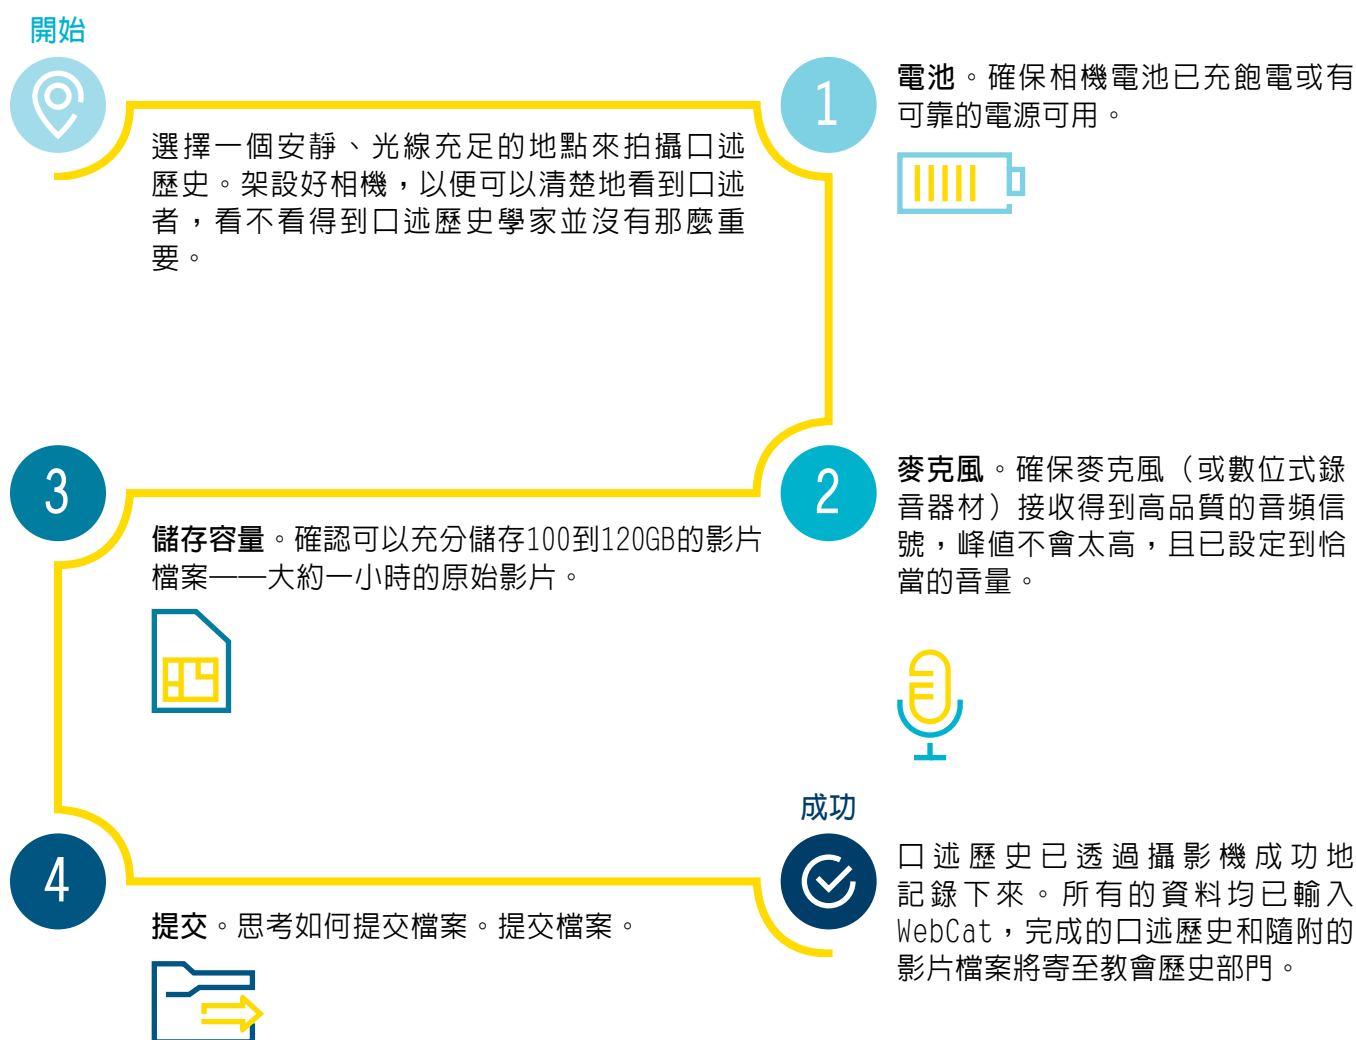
開始

選擇一個安靜、光線充足的地點來拍攝口述歷史。架設好相機，以便可以清楚地看到口述者，看不看得到口述歷史學家並沒有那麼重要。

1

電池。確保相機電池已充飽電或有可靠的電源可用。

3

儲存容量。確認可以充分儲存100到120GB的影片檔案——大約一小時的原始影片。

2

麥克風。確保麥克風（或數位式錄音器材）接收得到高品質的音頻信號，峰值不會太高，且已設定到恰當的音量。

4

提交。思考如何提交檔案。提交檔案。

成功

口述歷史已透過攝影機成功地記錄下來。所有的資料均已輸入WebCat，完成的口述歷史和隨附的影片檔案將寄至教會歷史部門。